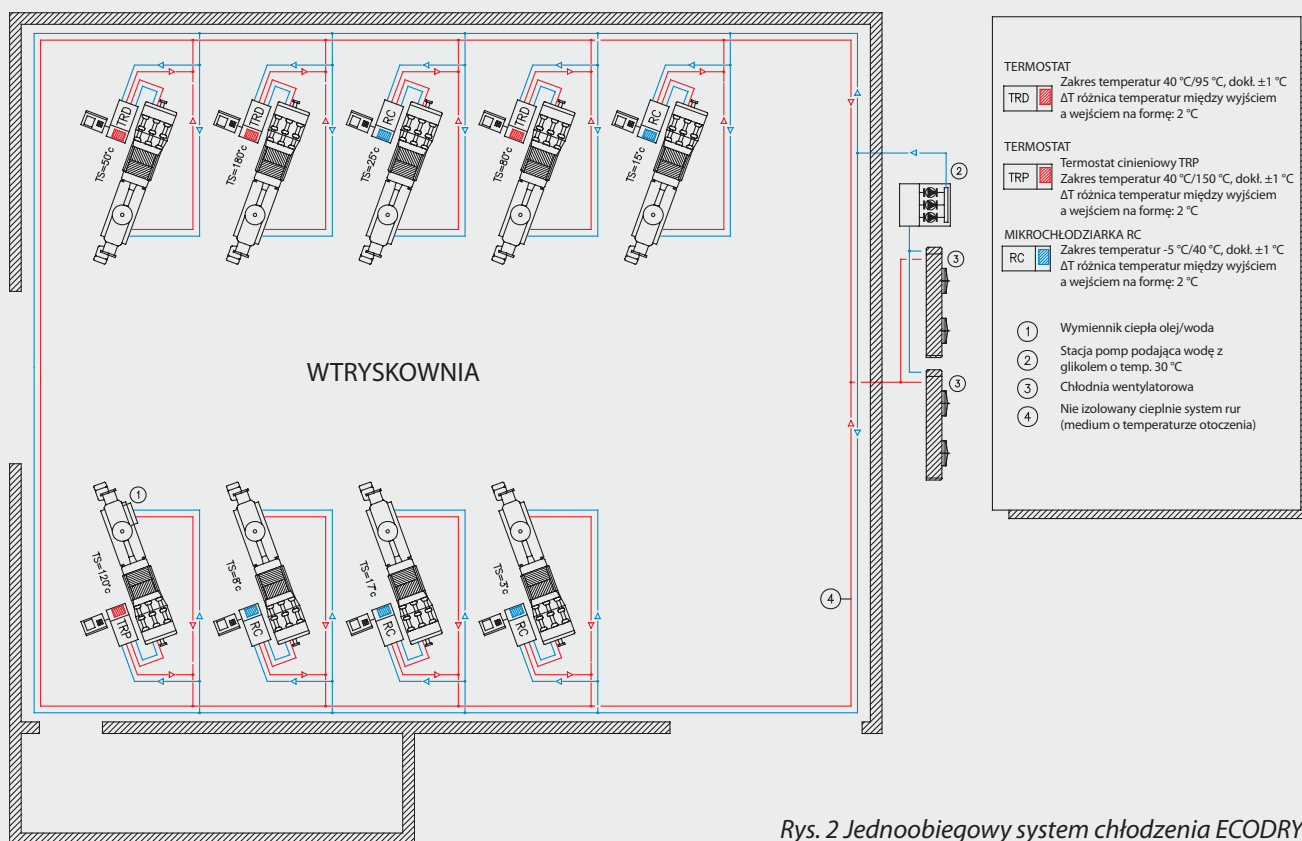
TRD
TS=50°c

TRD
TS=180°c

RC
TS=25°c

TRD
TS=80°c

RC
TS=15°c

WTRYSKOWNIA

1
TS=120°c
TRP

TS=8°c
RC

TS=17°c
RC

TS=3°c
RC

2

3

3

4

TERMOSTAT
TRD
Zakres temperatur 40 °C/95 °C, dokł. ±1 °C
ΔT różnica temperatur między wyjściem a wejściem na formę: 2 °C

TERMOSTAT
TRP
Termostat cinieniowy TRP
Zakres temperatur 40 °C/150 °C, dokł. ±1 °C
ΔT różnica temperatur między wyjściem a wejściem na formę: 2 °C

MIKROCHŁODZIARKA RC
RC
Zakres temperatur -5 °C/40 °C, dokł. ±1 °C
ΔT różnica temperatur między wyjściem a wejściem na formę: 2 °C

1 Wymiennik ciepła olej/woda
2 Stacja pomp podająca wodę z glikolem o temp. 30 °C
3 Chłodnia wentylatorowa
4 Nie izolowany cieplnie system rur (medium o temperaturze otoczenia)

Rys. 2 Jednoobiegowy system chłodzenia ECODRY